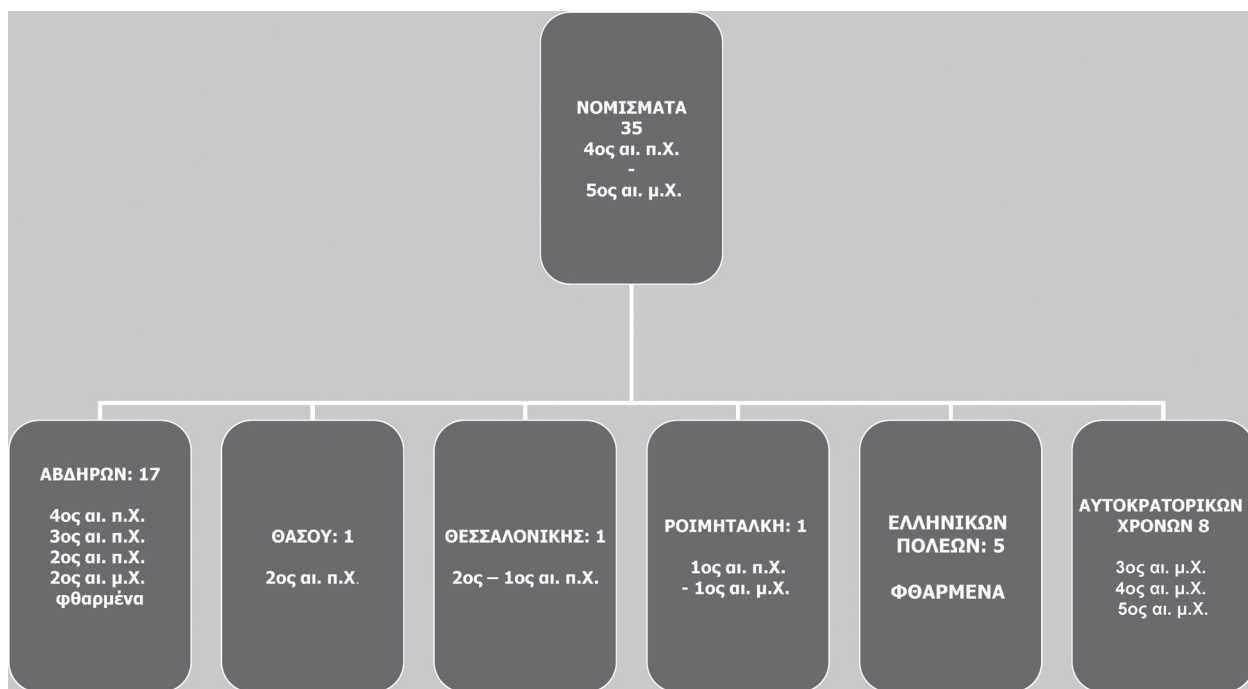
ΝΟΜΙΣΜΑΤΑ
35
4ος αι. π.Χ.
-
5ος αι. μ.Χ.

ΑΒΔΗΡΩΝ: 17

4ος αι. π.Χ.
3ος αι. π.Χ.
2ος αι. π.Χ.
2ος αι. μ.Χ.
φθαρμένα

ΘΑΣΟΥ: 1

2ος αι. π.Χ.

ΘΕΣΣΑΛΟΝΙΚΗΣ: 1

2ος – 1ος αι. π.Χ.

ΡΟΙΜΗΤΑΛΚΗ: 1

1ος αι. π.Χ.
- 1ος αι. μ.Χ.

ΕΛΛΗΝΙΚΩΝ ΠΟΛΕΩΝ: 5

ΦΘΑΡΜΕΝΑ

ΑΥΤΟΚΡΑΤΟΡΙΚΩΝ ΧΡΟΝΩΝ 8

3ος αι. μ.Χ.
4ος αι. μ.Χ.
5ος αι. μ.Χ.